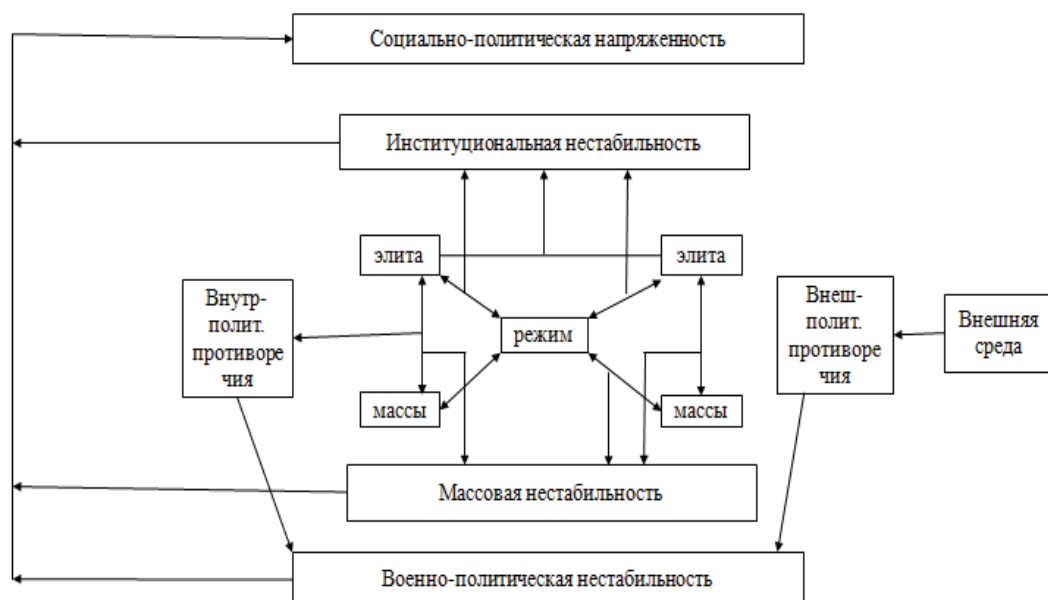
Социально-политическая напряженность

Институциональная нестабильность

элита

элита

Внутр-
полит.
противоре
чия

режим

Внеш-
полит.
противоре
чия

Внешняя
среда

массы

массы

Массовая нестабильность

Военно-политическая нестабильность